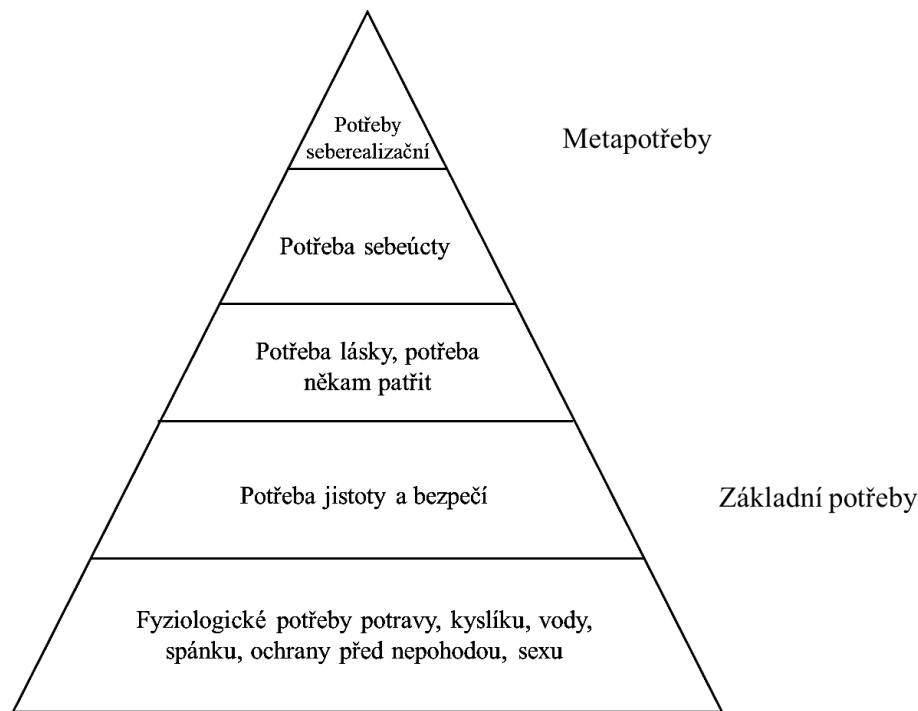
Potřeby seberealizační

Metapotřeby

Potřeba sebeúcty

Potřeba lásky, potřeba někam patřit

Potřeba jistoty a bezpečí

Základní potřeby

Fyziologické potřeby potravy, kyslíku, vody, spánku, ochrany před nepohodou, sexu